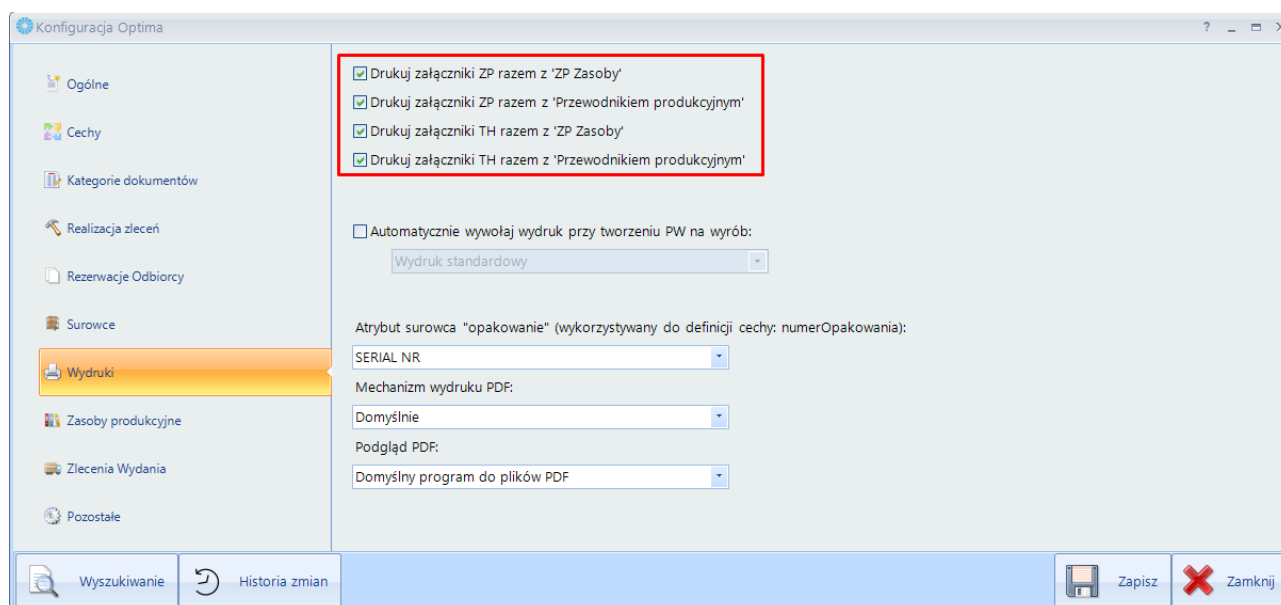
Konfiguracja Optima

? _ ▭ ×

Ogólne

Cechy

Kategorie dokumentów

Realizacja zleceń

Rezerwacje Odbiorcy

Surowce

Wydruki

Zasoby produkcyjne

Zlecenia Wydania

Pozostałe

Drukuj załączniki ZP razem z 'ZP Zasoby'

Drukuj załączniki ZP razem z 'Przewodnikiem produkcyjnym'

Drukuj załączniki TH razem z 'ZP Zasoby'

Drukuj załączniki TH razem z 'Przewodnikiem produkcyjnym'

Automatycznie wywołaj wydruk przy tworzeniu PW na wyrób:

Wydruk standardowy

Atrybut surowca "opakowanie" (wykorzystywany do definicji cechy: numerOpakowania):

SERIAL NR

Mechanizm wydruku PDF:

Domyślnie

Podgląd PDF:

Domyślny program do plików PDF

Wyszukiwanie

Historia zmian

Zapisz

Zamknij